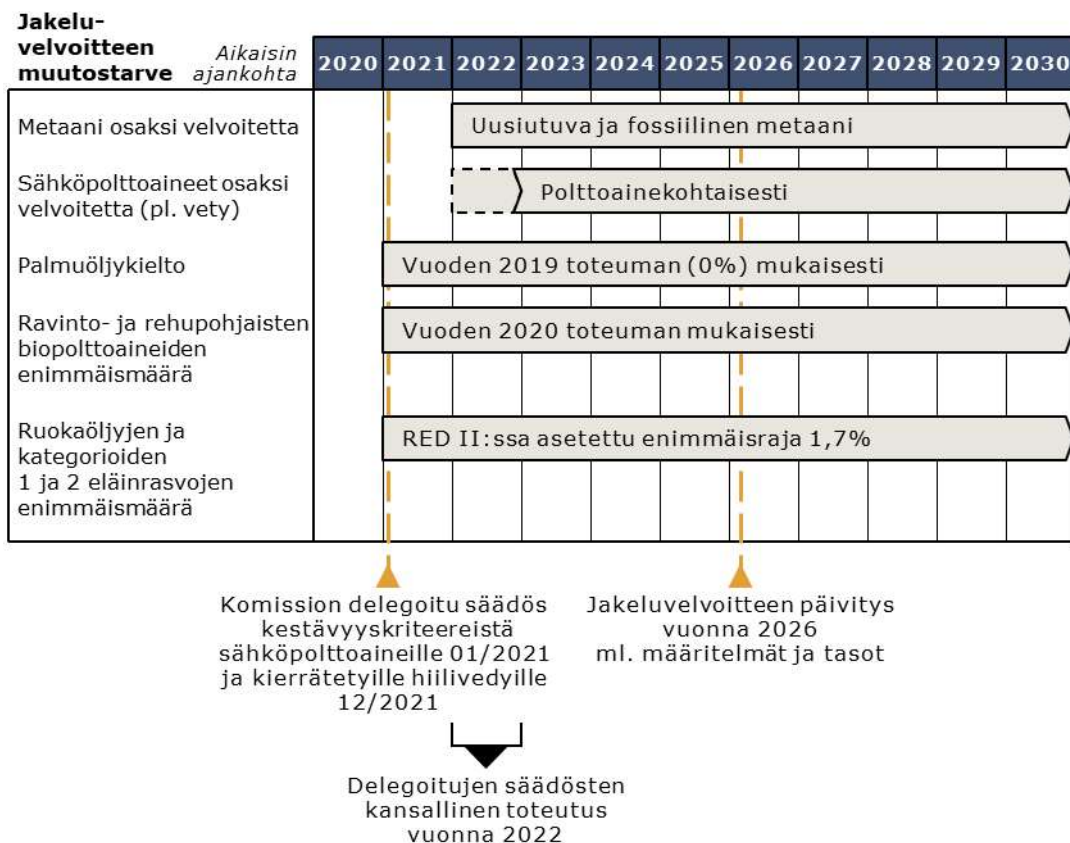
| Jakeluvelvoitteen muutostarve | Aikaisin ajankohta | 2020 | 2021 | 2022 | 2023 | 2024 | 2025 | 2026 | 2027 | 2028 | 2029 | 2030 |
|---|---|---|---|---|---|---|---|---|---|---|---|---|
| Metaani osaksi velvoitetta | | | | Uusiutuva ja fossiilinen metaani | | | | | | | | |
| Sähköpolttoaineet osaksi velvoitetta (pl. vety) | | | | Polttoainekohtaisesti | | | | | | | | |
| Palmuöljykielto | | | Vuoden 2019 toteuman (0%) mukaisesti | | | | | | | | | |
| Ravinto- ja rehupohjaisten biopolttoaineiden enimmäismäärä | | | Vuoden 2020 toteuman mukaisesti | | | | | | | | | |
| Ruokaöljyjen ja kategorioiden 1 ja 2 eläinrasvojen enimmäismäärä | | | RED II:ssa asetettu enimmäisraja 1,7% | | | | | | | | | |

Komission delegoitu säädös kestävyyskriteereistä sähköpolttoaineille 01/2021 ja kierrätetyille hiilivedyille 12/2021

Jakeluvelvoitteen päivitys vuonna 2026 ml. määritelmät ja tasot

Delegoitujen säädösten kansallinen toteutus vuonna 2022